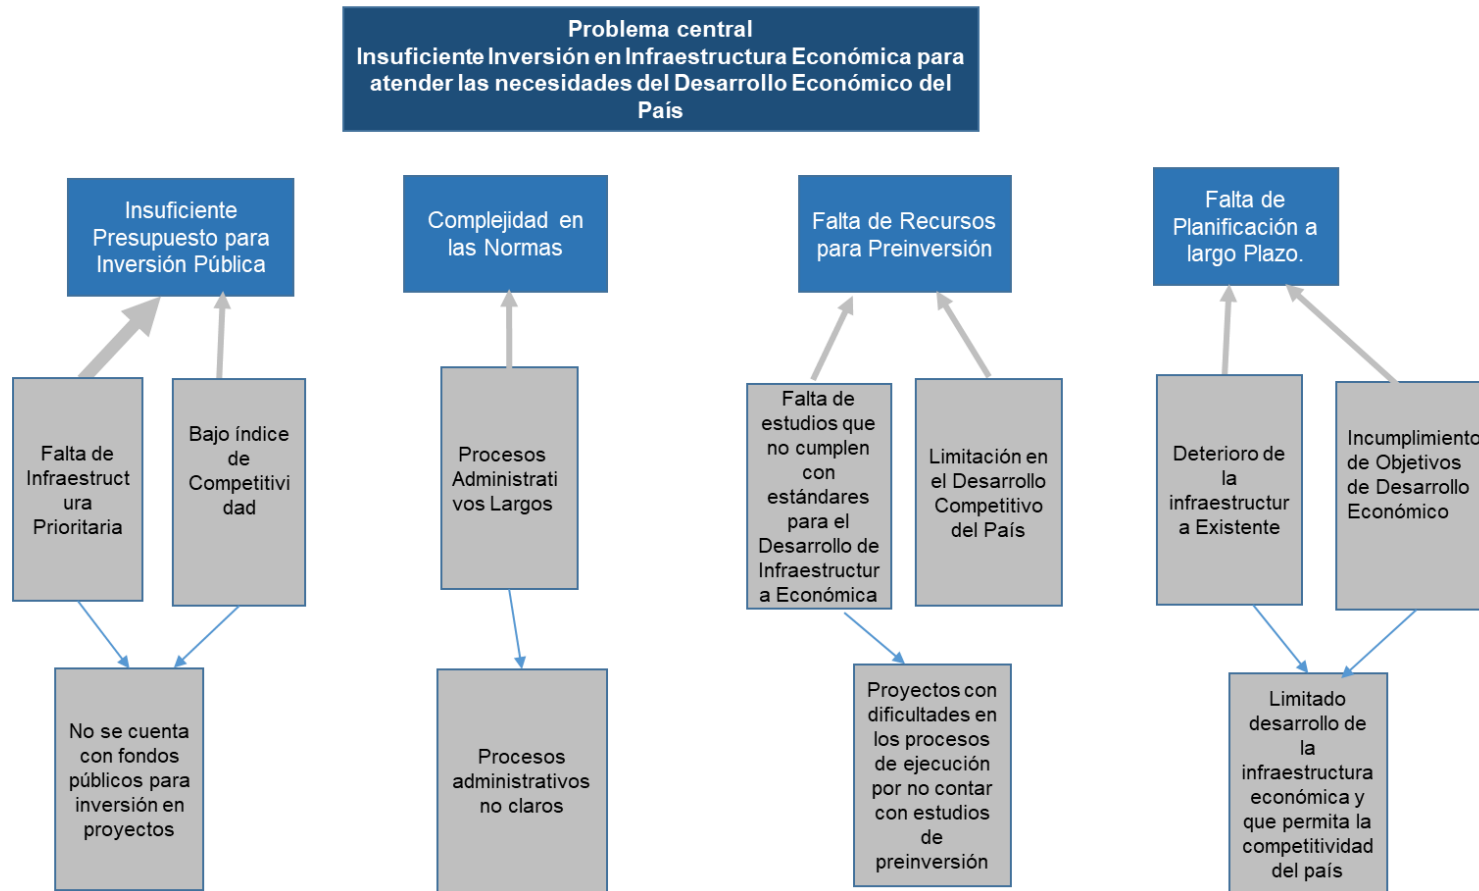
Problema central
Insuficiente Inversión en Infraestructura Económica para atender las necesidades del Desarrollo Económico del País

Insuficiente Presupuesto para Inversión Pública

Falta de Infraestructura Prioritaria

Bajo índice de Competitividad

No se cuenta con fondos públicos para inversión en proyectos

Complejidad en las Normas

Procesos Administrativos Largos

Procesos administrativos no claros

Falta de Recursos para Preinversión

Falta de estudios que no cumplen con estándares para el Desarrollo de Infraestructura Económica

Limitación en el Desarrollo Competitivo del País

Proyectos con dificultades en los procesos de ejecución por no contar con estudios de preinversión

Falta de Planificación a largo Plazo.

Deterioro de la infraestructura Existente

Incumplimiento de Objetivos de Desarrollo Económico

Limitado desarrollo de la infraestructura económica y que permita la competitividad del país